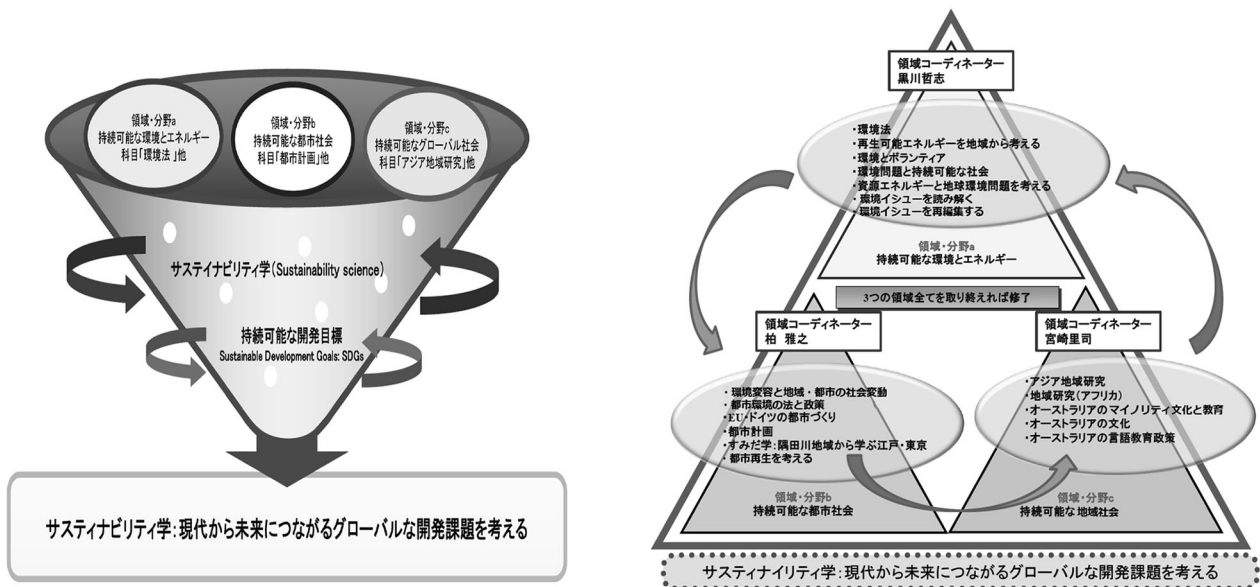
領域・分野a
持続可能な環境とエネルギー
科目「環境法」他

領域・分野b
持続可能な都市社会
科目「都市計画」他

領域・分野c
持続可能なグローバル社会
科目「アジア地域研究」他

サステイナビリティ学（Sustainability science）

持続可能な開発目標
Sustainable Development Goals: SDGs

サスティナビリティ学：現代から未来につながるグローバルな開発課題を考える

領域コーディネーター
黒川哲志

・環境法
・再生可能エネルギーを地域から考える
・環境とボランティア
・環境問題と持続可能な社会
・資源エネルギーと地球環境問題を考える
・環境イシューを読み解く
・環境イシューを再編集する

領域・分野a
持続可能な環境とエネルギー

3つの領域全てを取り終えれば修了

領域コーディネーター
柏 雅之

・環境変容と地域・都市の社会変動
・都市環境の法と政策
・EU・ドイツの都市づくり
・都市計画
・すみだ学：隅田川地域から学ぶ江戸・東京
・都市再生を考える

領域・分野b
持続可能な都市社会

領域コーディネーター
宮崎里司

・アジア地域研究
・地域研究（アフリカ）
・オーストラリアのマイノリティ文化と教育
・オーストラリアの文化
・オーストラリアの言語教育政策

領域・分野c
持続可能な地域社会

サスティナイリティ学：現代から未来につながるグローバルな開発課題を考える